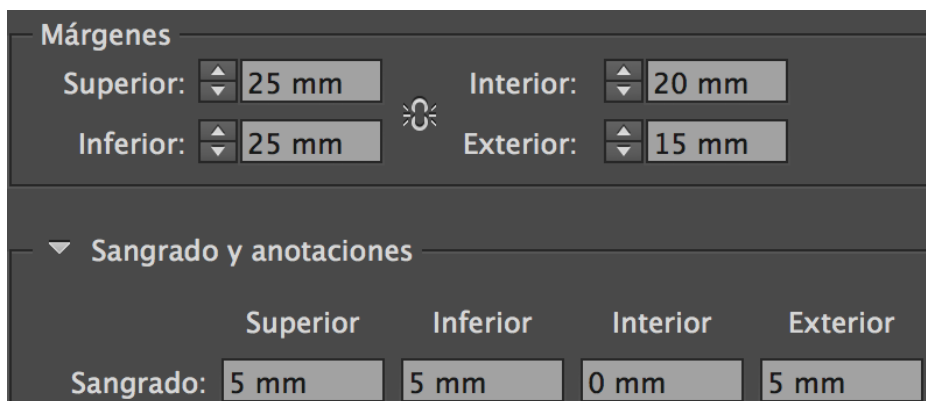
Márgenes

Superior: 25 mm
Inferior: 25 mm
Interior: 20 mm
Exterior: 15 mm

Sangrado y anotaciones

| | Superior | Inferior | Interior | Exterior |
|---|---|---|---|---|
| Sangrado: | 5 mm | 5 mm | 0 mm | 5 mm |